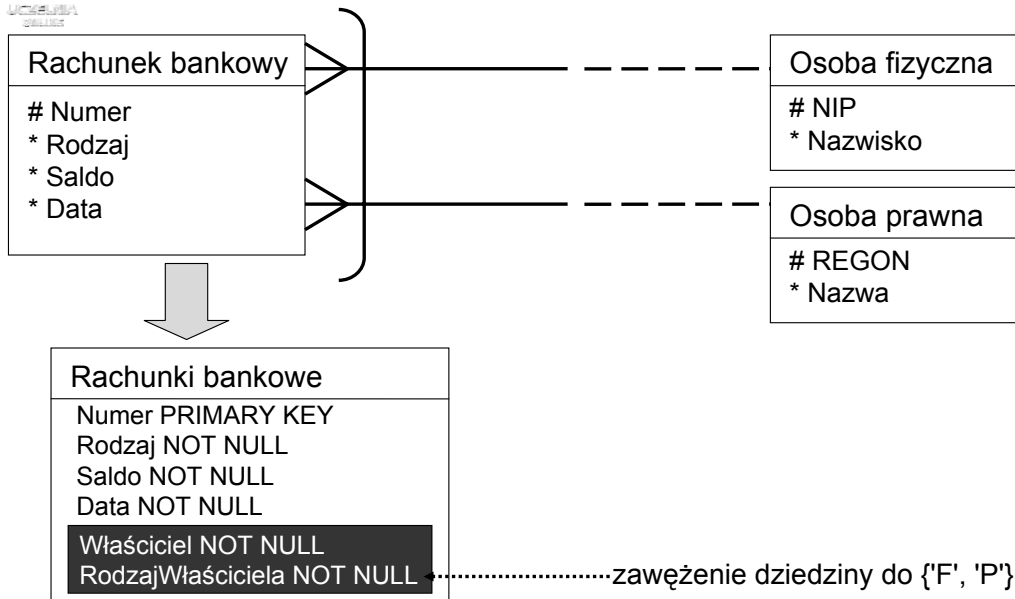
Rachunek bankowy
# Numer
* Rodzaj
* Saldo
* Data

Osoba fizyczna
# NIP
* Nazwisko

Osoba prawna
# REGON
* Nazwa

Rachunki bankowe
Numer PRIMARY KEY
Rodzaj NOT NULL
Saldo NOT NULL
Data NOT NULL
Właściciel NOT NULL
RodzajWłaściciela NOT NULL

zawężenie dziedziny do {'F', 'P'}